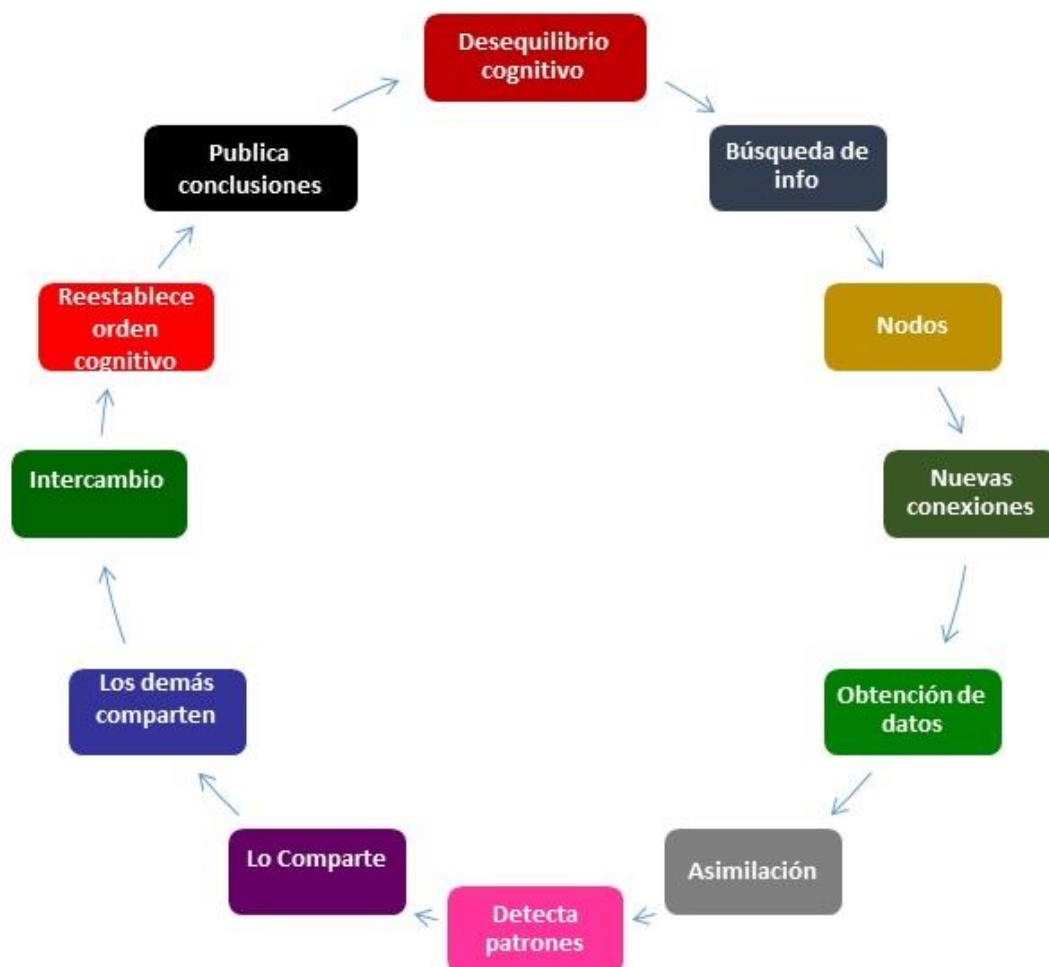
Desequilibrio cognitivo

Búsqueda de info

Nodos

Nuevas conexiones

Obtención de datos

Asimilación

Detecta patrones

Lo Comparte

Los demás comparten

Intercambio

Reestablece orden cognitivo

Publica conclusiones